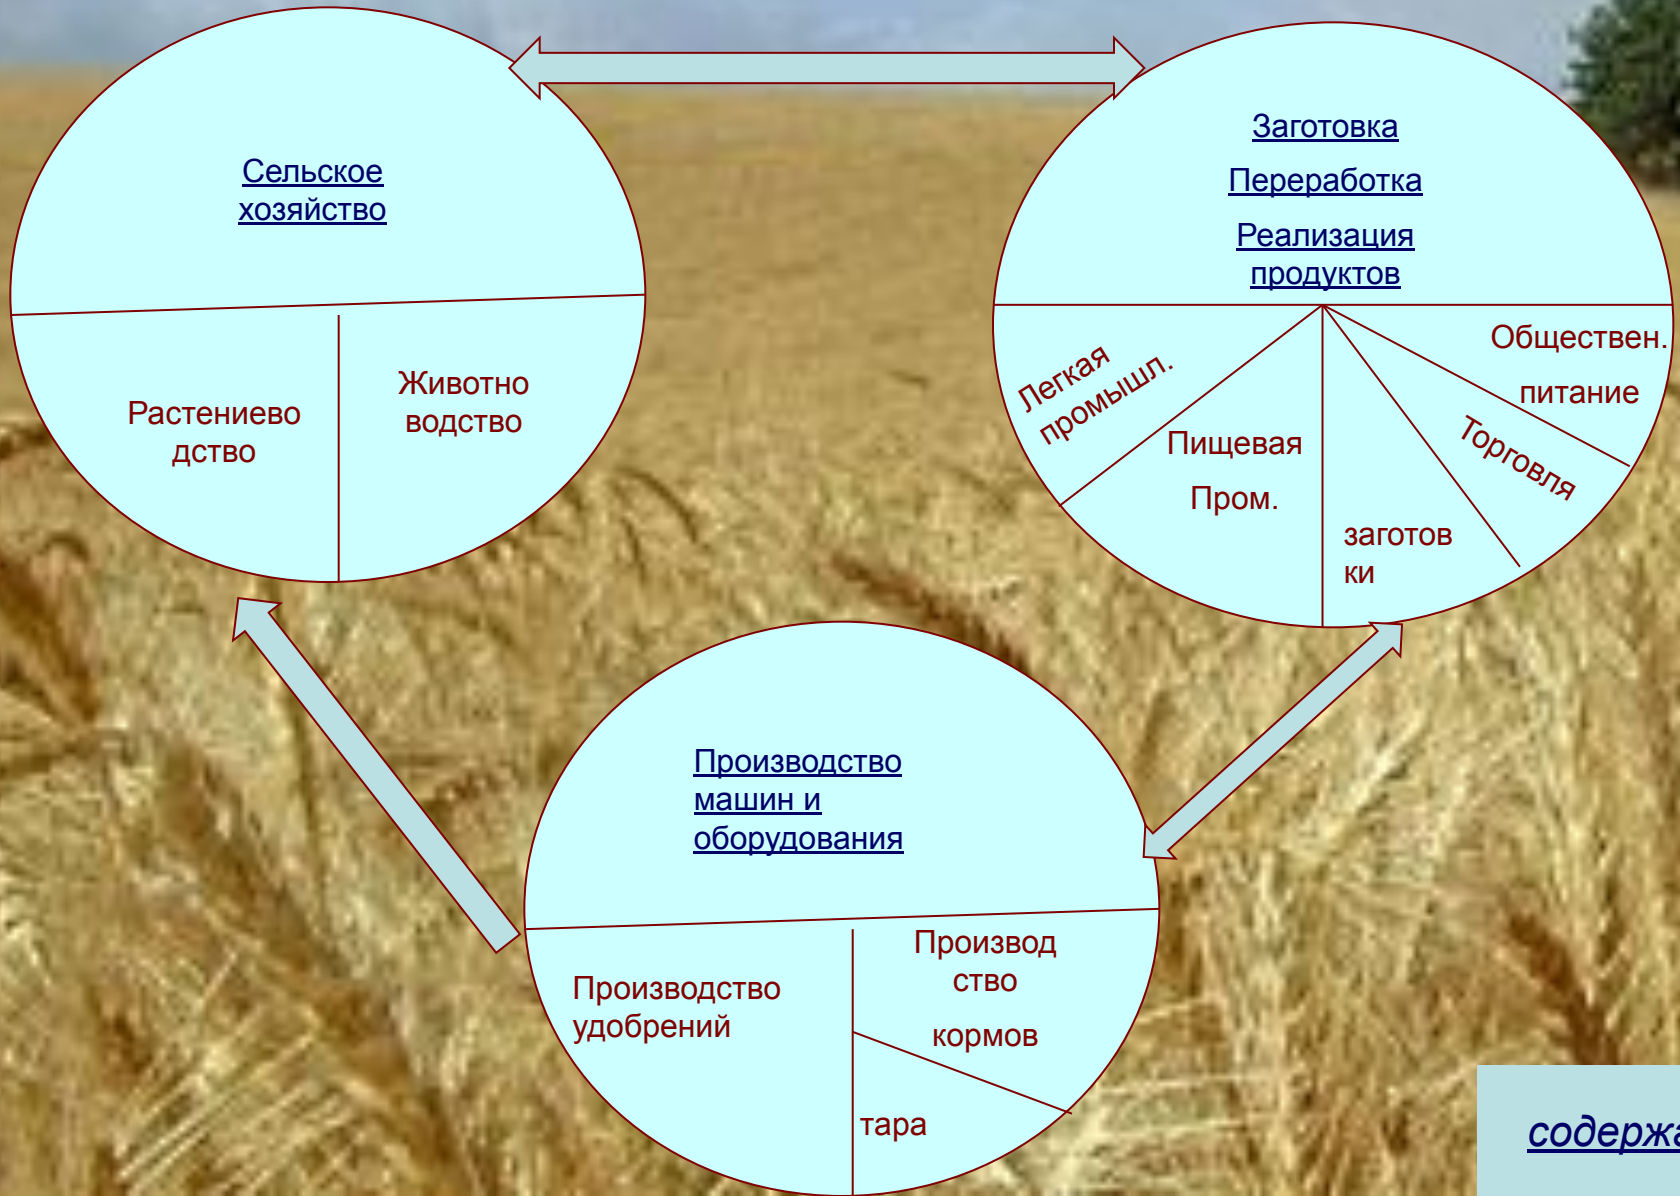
Сельское хозяйство

Растениево дство

Животно водство

Заготовка

Переработка

Реализация продуктов

Легкая промышл.

Пищевая Пром.

заготов ки

Торговля

Обществен. питание

Производство машин и оборудования

Производство удобрений

Производ ство кормов

тара

содержа